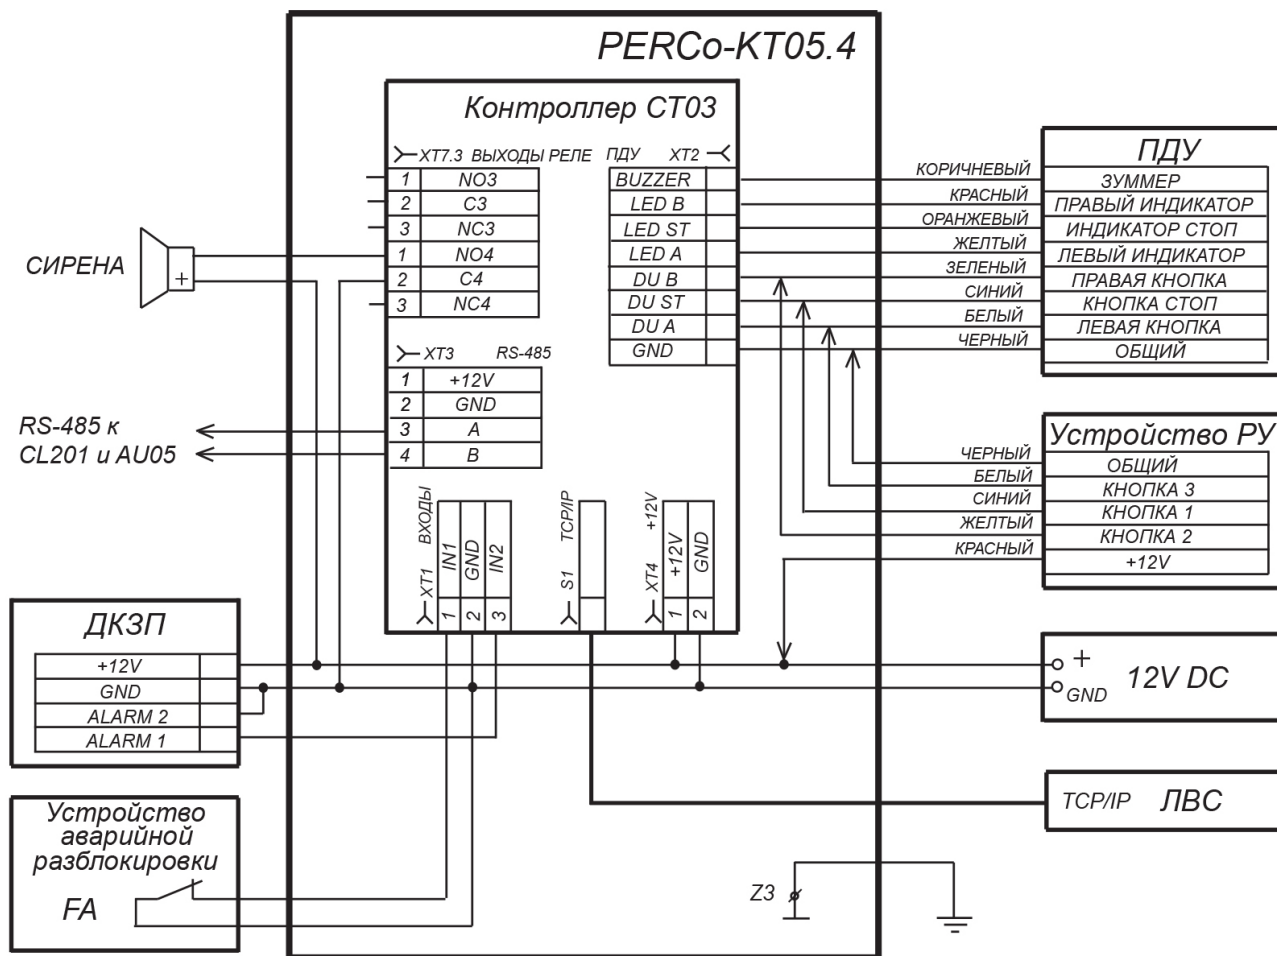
PERCo-KT05.4

Контроллер CT03

XT7.3 ВЫХОДЫ РЕЛЕ

| 1 | NO3 |
|---|---|
| 2 | C3 |
| 3 | NC3 |
| 1 | NO4 |
| 2 | C4 |
| 3 | NC4 |

ПДУ XT2

| BUZZER |
|---|
| LED B |
| LED ST |
| LED A |
| DU B |
| DU ST |
| DU A |
| GND |

XT3 RS-485

| 1 | +12V |
|---|---|
| 2 | GND |
| 3 | A |
| 4 | B |

XT1 ВХОДЫ IN1 GND IN2 1 2 3

S1 TCP/IP

XT4 +12V +12V GND 1 2

СИРЕНА

+

RS-485 к CL201 и AU05

ПДУ

КОРИЧНЕВЫЙ ЗУММЕР
КРАСНЫЙ ПРАВЫЙ ИНДИКАТОР
ОРАНЖЕВЫЙ ИНДИКАТОР СТОП
ЖЕЛТЫЙ ЛЕВЫЙ ИНДИКАТОР
ЗЕЛЕНЫЙ ПРАВАЯ КНОПКА
СИНИЙ КНОПКА СТОП
БЕЛЫЙ ЛЕВАЯ КНОПКА
ЧЕРНЫЙ ОБЩИЙ

Устройство РУ

ЧЕРНЫЙ ОБЩИЙ
БЕЛЫЙ КНОПКА 3
СИНИЙ КНОПКА 1
ЖЕЛТЫЙ КНОПКА 2
КРАСНЫЙ +12V

ДКЗП

| +12V |
|---|
| GND |
| ALARM 2 |
| ALARM 1 |

+ GND 12V DC

TCP/IP ЛВС

Устройство аварийной разблокировки

FA

Z3